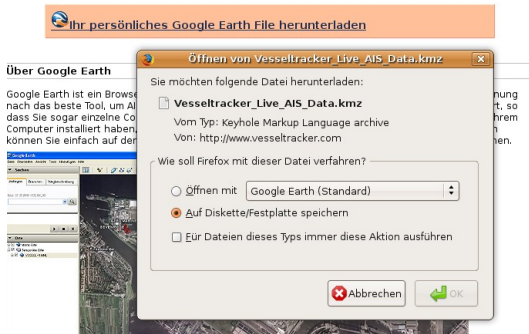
Ihr persönliches Google Earth File herunterladen

Über Google Earth

Google Earth ist ein Browse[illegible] nach das beste Tool, um A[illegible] dass Sie sogar einzelne C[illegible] Computer installiert haben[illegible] können Sie einfach auf der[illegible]

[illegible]nung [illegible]rt, so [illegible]hrem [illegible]den.

Öffnen von Vesseltracker_Live_AIS_Data.kmz

Sie möchten folgende Datei herunterladen:

Vesseltracker_Live_AIS_Data.kmz

Vom Typ: Keyhole Markup Language archive

Von: http://www.vesseltracker.com

Wie soll Firefox mit dieser Datei verfahren?

Öffnen mit Google Earth (Standard)

Auf Diskette/Festplatte speichern

Für Dateien dieses Typs immer diese Aktion ausführen

Abbrechen

OK

Google Earth

Suchen

Orte